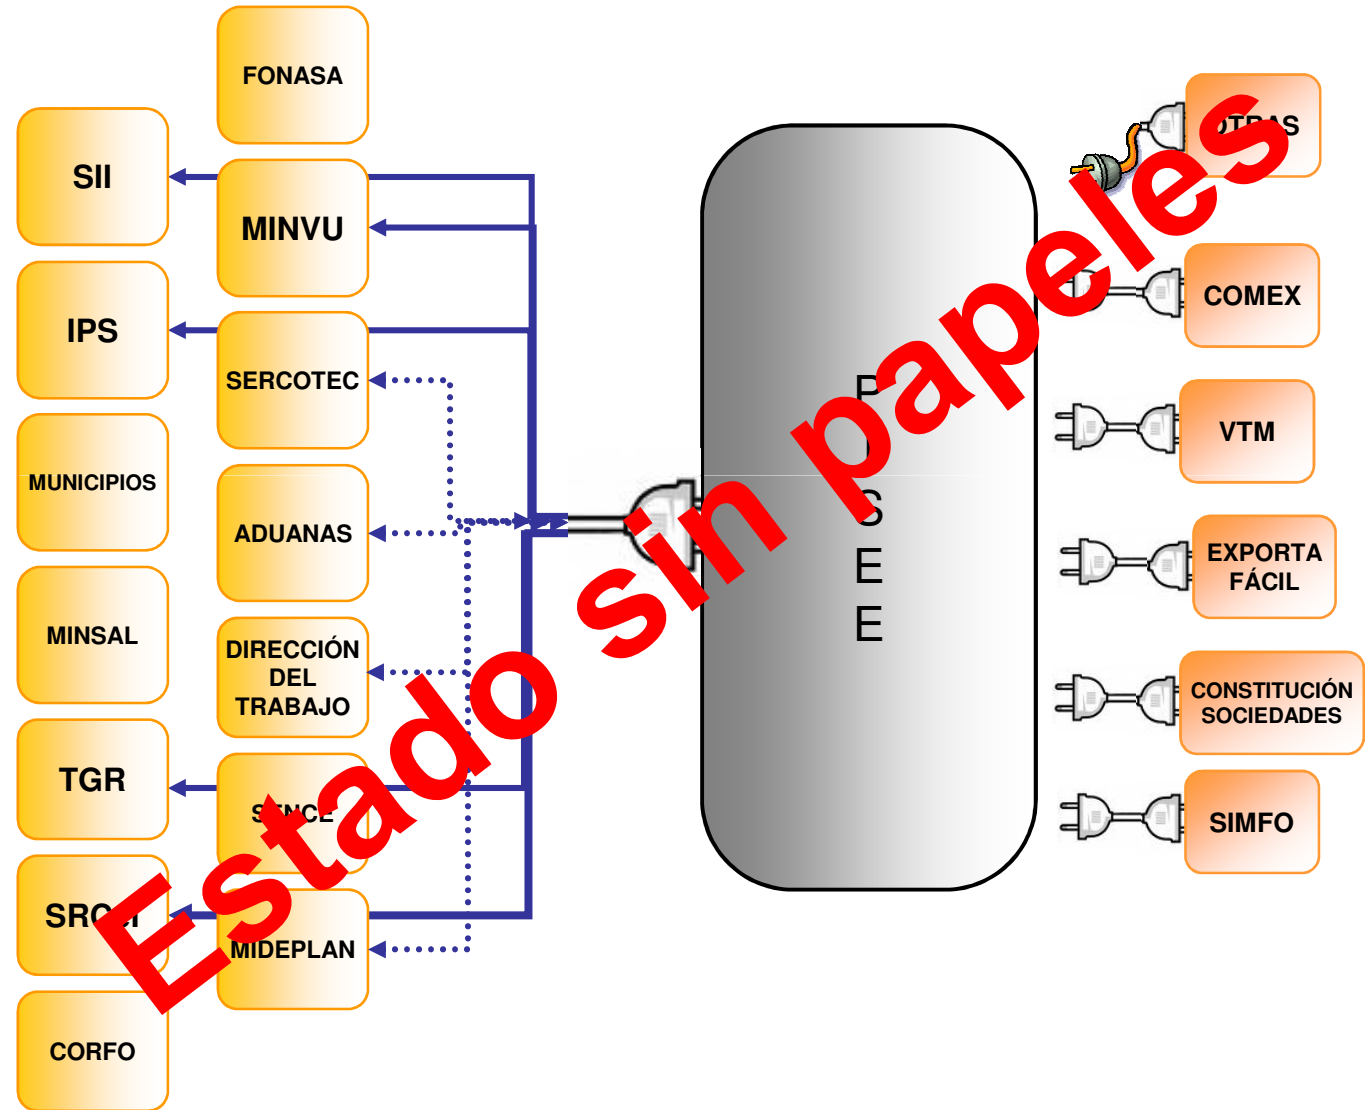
FONASA

SII

MINVU

IPS

SERCOTEC

MUNICIPIOS

ADUANAS

MINSAL

DIRECCIÓN DEL TRABAJO

TGR

S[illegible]NCE

SR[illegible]I

MIDEPLAN

CORFO

P
I
S
E
E

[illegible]TR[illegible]S

COMEX

VTM

EXPORTA FÁCIL

CONSTITUCIÓN SOCIEDADES

SIMFO

Estado sin papeles